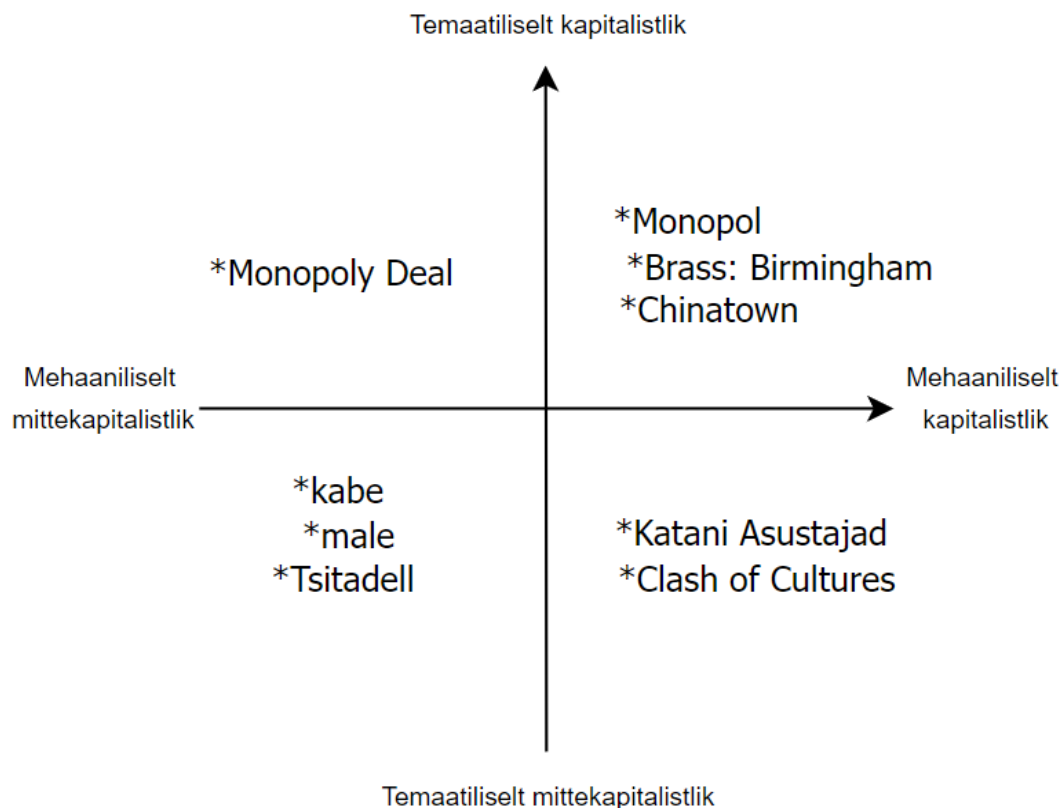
Temaatiliselt kapitalistlik

*Monopoly Deal

*Monopol
*Brass: Birmingham
*Chinatown

Mehaaniliselt mittekapitalistlik

Mehaaniliselt kapitalistlik

*kabe
*male
*Tsitadell

*Katani Asustajad
*Clash of Cultures

Temaatiliselt mittekapitalistlik